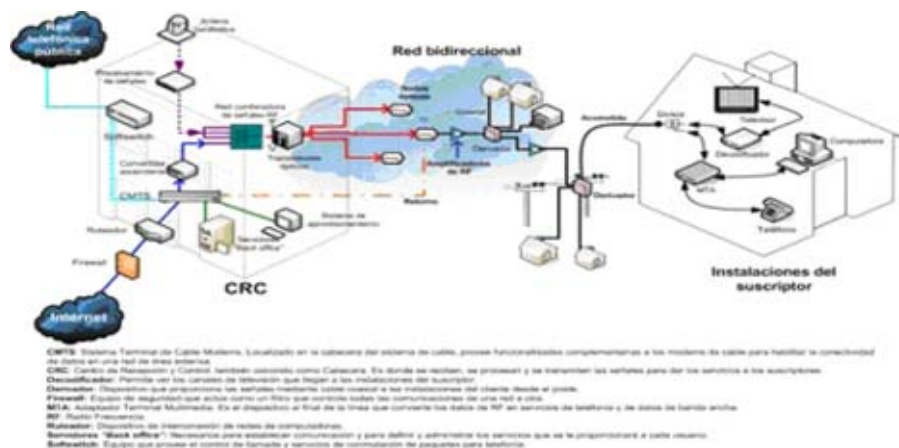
Red telefónica pública

Antena satelital

Procesamiento de señales

Softswitch

Red combinadora de señales RF

Convertidor ascendente

CMTS

Transmisores ópticos

Red bidireccional

Nodos ópticos

Coaxial

Derivador

Amplificadores de RF

Retorno

Acometida

Divisor

Televisor

Decodificador

Computadora

MTA

Teléfono

Derivador

Sistema de aprovisionamiento

Servidores "Back office"

Ruteador

Firewall

Internet

CRC

Instalaciones del suscriptor

CMTS: Sistema Terminal de Cable Modems. Localizado en la cabecera del sistema de cable, provee funcionalidades complementarias a los modems de cable para habilitar la conectividad de datos en una red de área extensa.
CRC: Centro de Recepción y Control, también conocido como Cabecera. Es donde se reciben, se procesan y se transmiten las señales para dar los servicios a los suscriptores.
Decodificador: Permite ver los canales de televisión que llegan a las instalaciones del suscriptor.
Derivador: Dispositivo que proporciona las señales mediante cable coaxial a las instalaciones del cliente desde el poste.
Firewall: Equipo de seguridad que actúa como un filtro que controla todas las comunicaciones de una red a otra.
MTA: Adaptador Terminal Multimedia. Es el dispositivo al final de la línea que convierte los datos de RF en servicios de telefonía y de datos de banda ancha.
RF: Radio Frecuencia.
Ruteador: Dispositivo de interconexión de redes de computadoras.
Servidores "Back office": Necesarios para establecer comunicación y para definir y administrar los servicios que se le proporcionará a cada usuario.
Softswitch: Equipo que provee el control de llamada y servicios de conmutación de paquetes para telefonía.